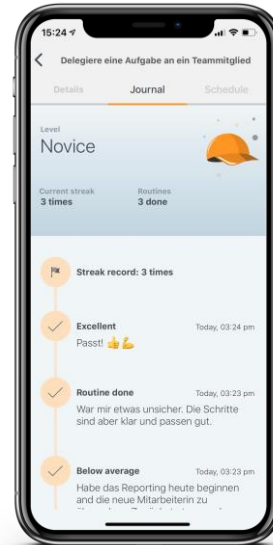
15:24

Delegiere eine Aufgabe an ein Teammitglied

Details Journal Schedule

Level
Novice

Current streak
3 times

Routines
3 done

Streak record: 3 times

Excellent
Today, 03:24 pm
Passt! 👍💪

Routine done
Today, 03:23 pm
War mir etwas unsicher. Die Schritte sind aber klar und passen gut.

Below average
Today, 03:23 pm
Habe das Reporting heute beginnen und die neue Mitarbeiterin zu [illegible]